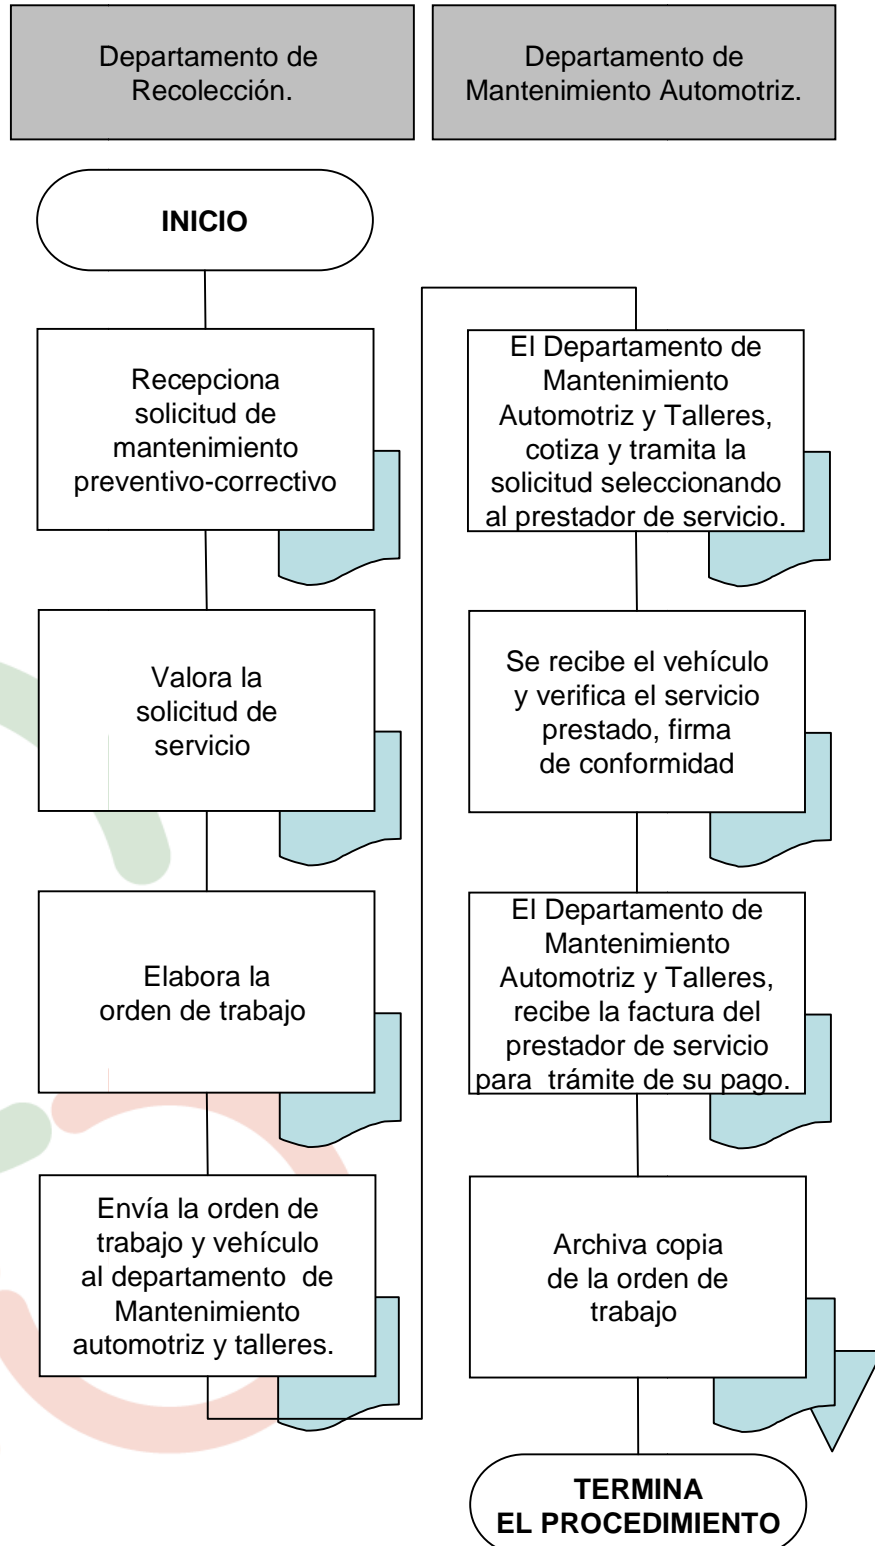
Departamento de Recolección.

Departamento de Mantenimiento Automotriz.

INICIO

Recepciona solicitud de mantenimiento preventivo-correctivo

Valora la solicitud de servicio

Elabora la orden de trabajo

Envía la orden de trabajo y vehículo al departamento de Mantenimiento automotriz y talleres.

El Departamento de Mantenimiento Automotriz y Talleres, cotiza y tramita la solicitud seleccionando al prestador de servicio.

Se recibe el vehículo y verifica el servicio prestado, firma de conformidad

El Departamento de Mantenimiento Automotriz y Talleres, recibe la factura del prestador de servicio para trámite de su pago.

Archiva copia de la orden de trabajo

TERMINA EL PROCEDIMIENTO